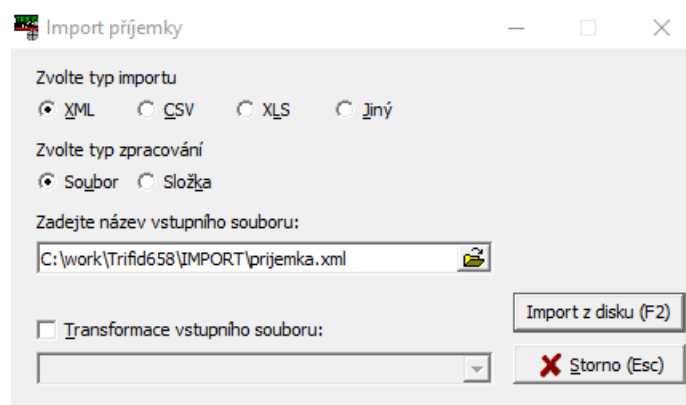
Import příjemky

Zvolte typ importu

XML CSV XLS Jiný

Zvolte typ zpracování

Soubor Složka

Zadejte název vstupního souboru:

C:\work\Trifid658\IMPORT\prijemka.xml

Import z disku (F2)

Transformace vstupního souboru:

Storno (Esc)